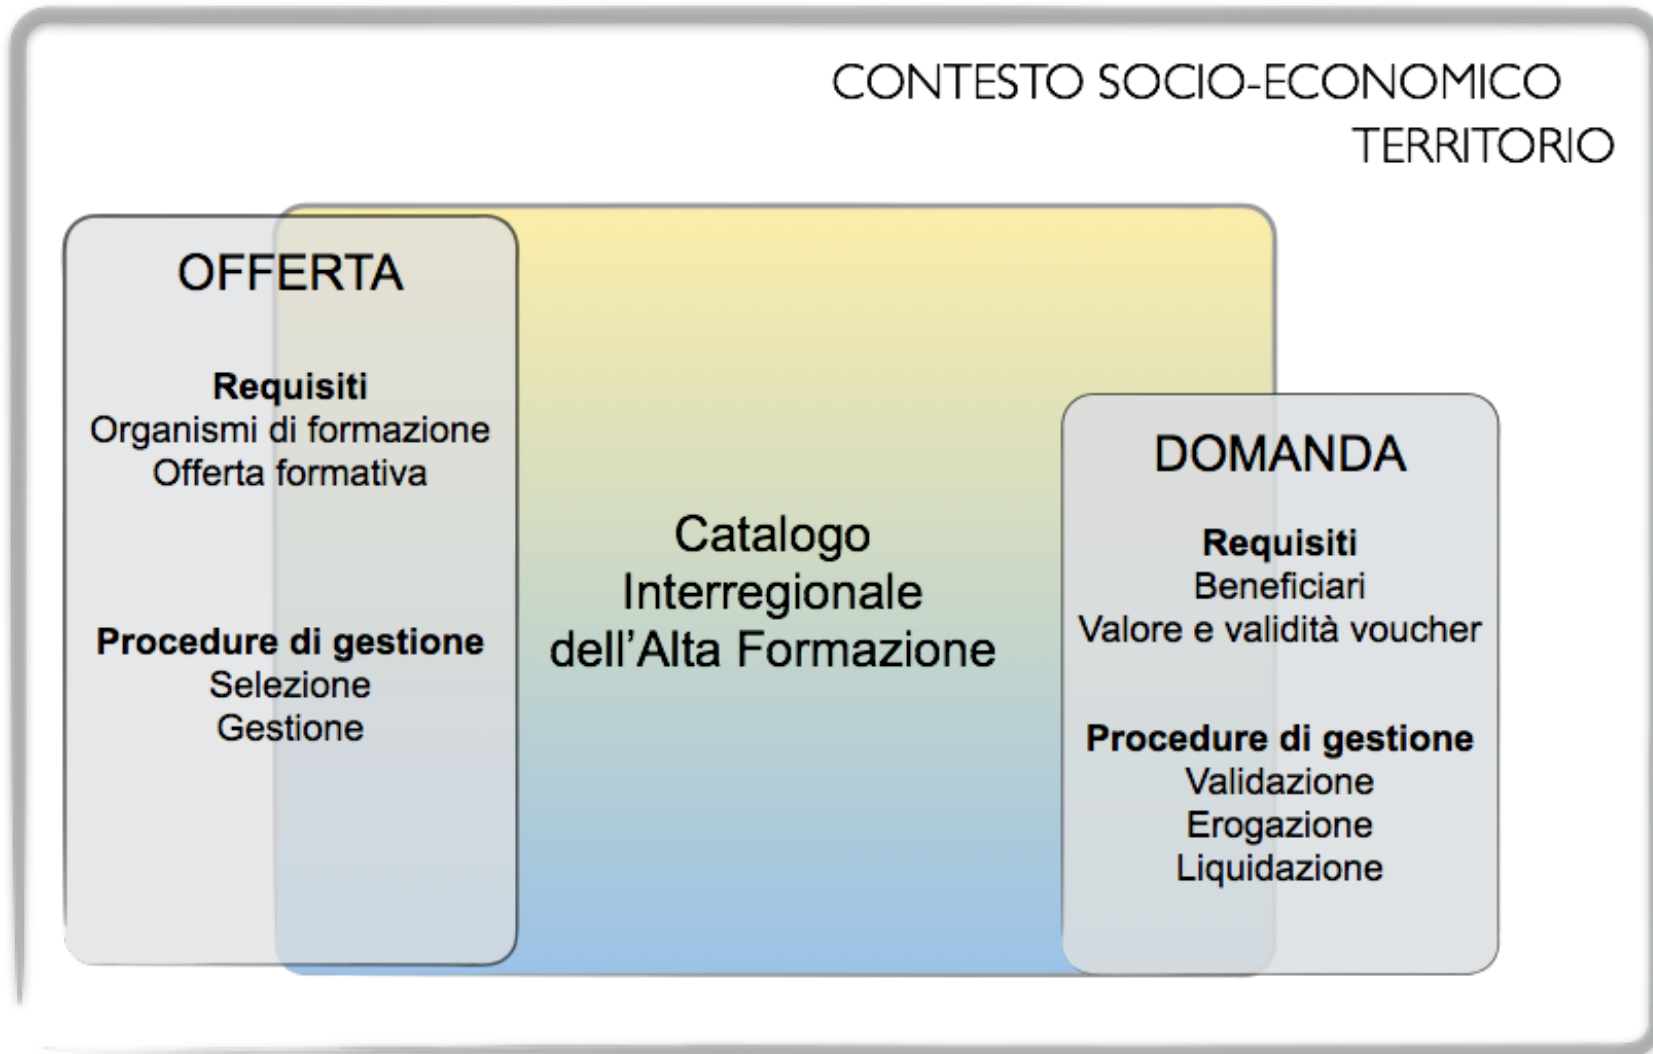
CONTESTO SOCIO-ECONOMICO
TERRITORIO

OFFERTA

**Requisiti**
Organismi di formazione
Offerta formativa

**Procedure di gestione**
Selezione
Gestione

Catalogo
Interregionale
dell’Alta Formazione

DOMANDA

**Requisiti**
Beneficiari
Valore e validità voucher

**Procedure di gestione**
Validazione
Erogazione
Liquidazione